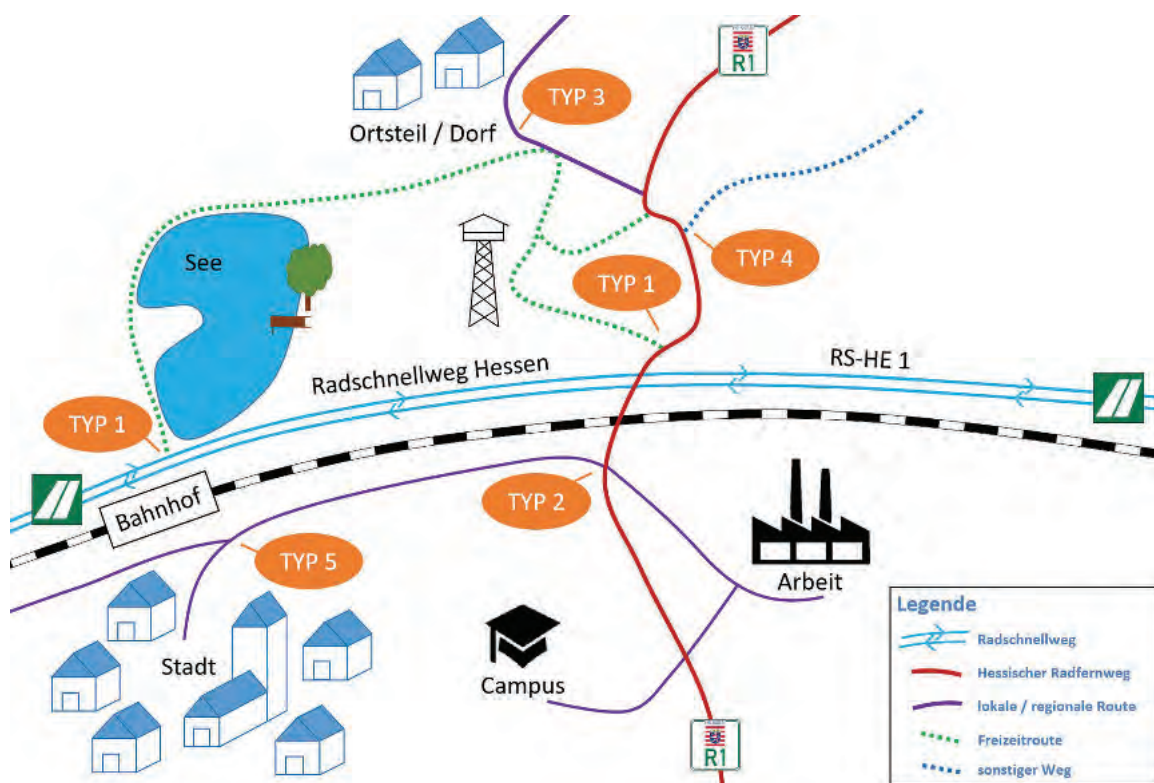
R1

TYP 3

Ortsteil / Dorf

See

TYP 4

TYP 1

RS-HE 1

Radschnellweg Hessen

TYP 1

Bahnhof

TYP 2

TYP 5

Arbeit

Stadt

Campus

R1

Legende

Radschnellweg

Hessischer Radfernweg

lokale / regionale Route

Freizeitroute

sonstiger Weg